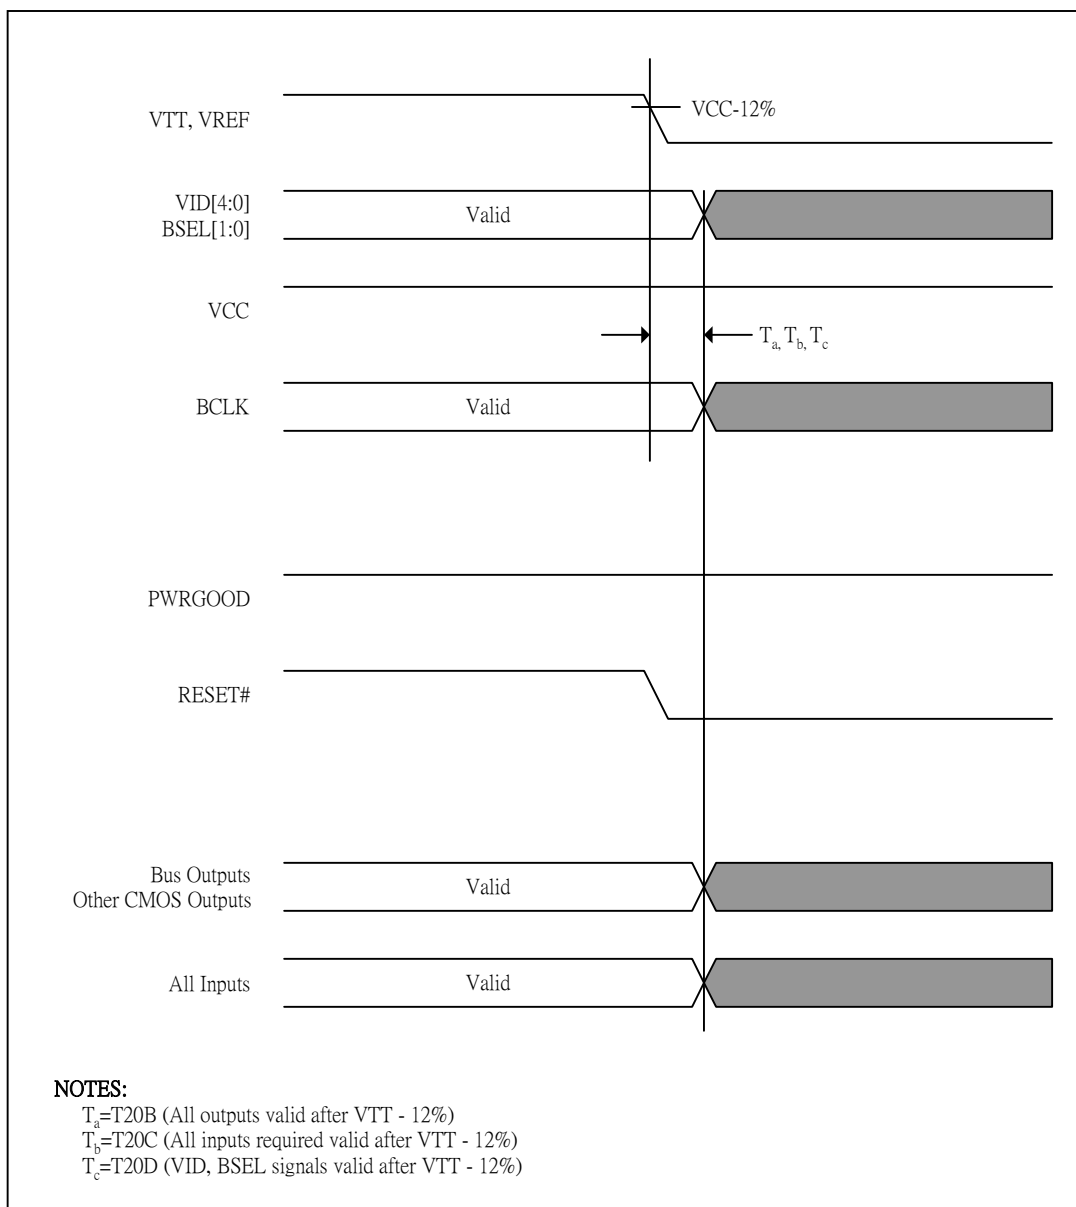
VTT, VREF

VCC-12%

VID[4:0]
BSEL[1:0]

Valid

VCC

$T_a, T_b, T_c$

BCLK

Valid

PWRGOOD

RESET#

Bus Outputs
Other CMOS Outputs

Valid

All Inputs

Valid

NOTES:
$T_a$=T20B (All outputs valid after VTT - 12%)
$T_b$=T20C (All inputs required valid after VTT - 12%)
$T_c$=T20D (VID, BSEL signals valid after VTT - 12%)